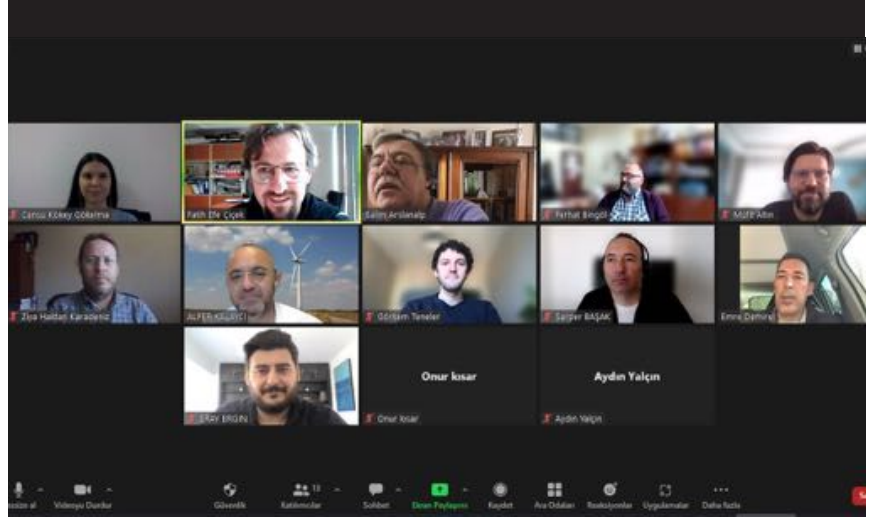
Cansu Köksey Gökelma
Fatih Efe Çiçek
Selim Arslanalp
Ferhat Bingöl
Müfit Altın
Ziya Haldan Karadeniz
ALPER KALAYCI
Görkem Teneler
Serder BAŞAK
Emre Demirel
ERAY ERGIN
Onur kısar
Onur kısar
Aydın Yalçın
Aydın Yalçın

Sesi aç
Videoyu Durdur
Güvenlik
Katılımcılar 13
Sohbet
Ekran Paylaşımı
Kaydet
Ara Odaları
Reaksiyonlar
Uygulamalar
Daha fazla